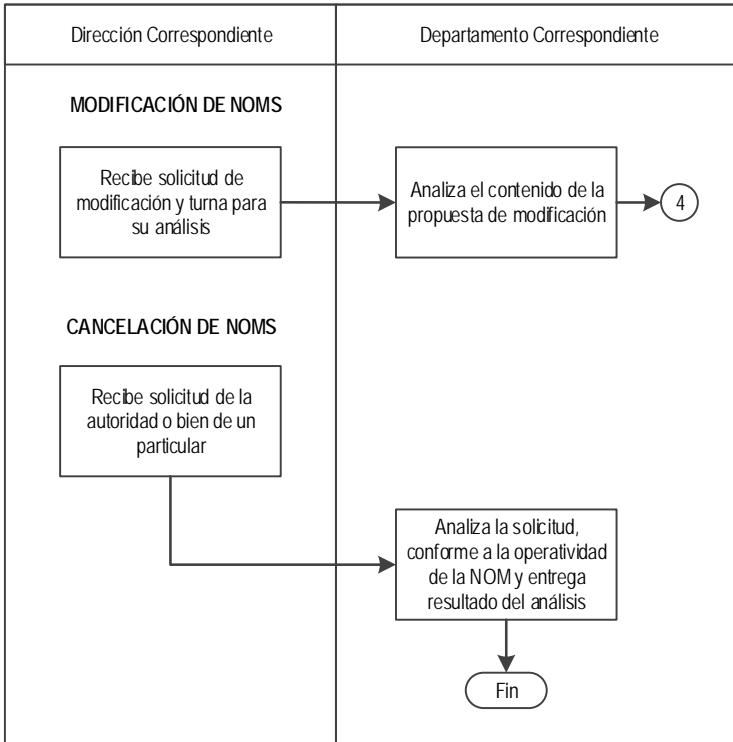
Dirección Correspondiente

Departamento Correspondiente

MODIFICACIÓN DE NOMS

Recibe solicitud de modificación y turna para su análisis

Analiza el contenido de la propuesta de modificación

4

CANCELACIÓN DE NOMS

Recibe solicitud de la autoridad o bien de un particular

Analiza la solicitud, conforme a la operatividad de la NOM y entrega resultado del análisis

Fin